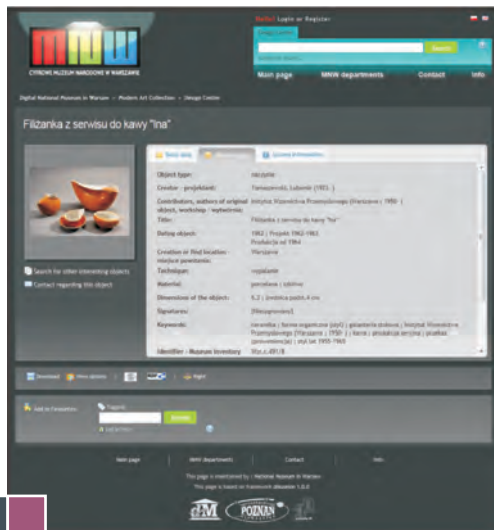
MNW
CYFROWE MUZEUM NARODOWE W WARSZAWIE

Hello! Login or Register

Search

Main page MNW departments Contact Info

Digital National Museum in Warsaw » Modern Art Collection » Image Center

Filiżanka z serwisu do kawy "Ina"

Search for other interesting objects
Contact regarding this object

| Object type: | naczynie |
|---|---|
| Creator - projektant: | Tomaszewski, Lubomir (1923- ) |
| Contributors, authors of original object, workshop - wytwórnia: | Instytut Wzornictwa Przemysłowego (Warszawa ; 1950- ) |
| Title: | Filiżanka z serwisu do kawy "Ina" |
| Dating object: | 1962 ; Projekt 1962-1963 Produkcja od 1964 |
| Creation or find location - miejsce powstania: | Warszawa |
| Technique: | wypalanie |
| Material: | porcelana ; szkliwo |
| Dimension of the object: | 6,2 ; średnica podst.4 cm |
| Signatures: | [Niesygnowany] |
| Keywords: | ceramika ; forma organiczna (styl) ; galanteria stołowa ; Instytut Wzornictwa Przemysłowego (Warszawa ; 1950- ) ; kawa ; produkcja seryjna ; użytkowy (przeznaczenie) ; styl lat 1955-1965 |
| Identifier - Museum Inventory | Wzr.c.491/8 |

Download

Add to Favourites
Tagging
Submit

Main page MNW departments Contact Info

This page is maintained by | Muzeum Narodowe w Warszawie
This page is based on framework dLibra 5.6.0

dLM POZNAN